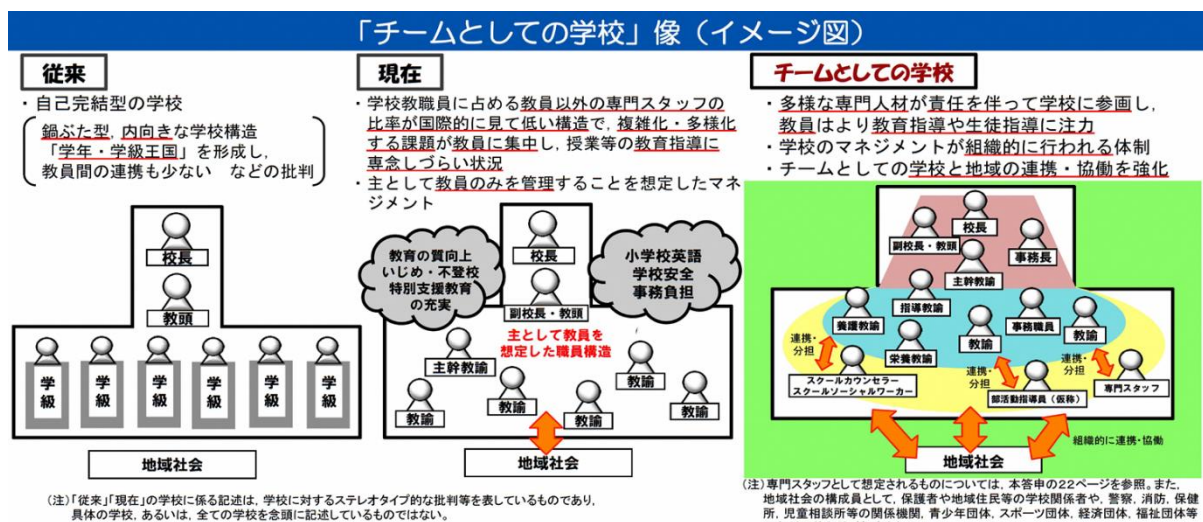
「チームとしての学校」像（イメージ図）

従来

・自己完結型の学校

鍋ぶた型，内向きな学校構造
「学年・学級王国」を形成し，
教員間の連携も少ない　などの批判

校長

教頭

学級

学級

学級

学級

学級

学級

地域社会

現在

・学校教職員に占める教員以外の専門スタッフの比率が国際的に見て低い構造で，複雑化・多様化する課題が教員に集中し，授業等の教育指導に専念しづらい状況

・主として教員のみを管理することを想定したマネジメント

教育の質向上
いじめ・不登校
特別支援教育
の充実

校長

小学校英語
学校安全
事務負担

副校長・教頭

主として教員を想定した職員構造

主幹教諭

教諭

教諭

教諭

教諭

教諭

教諭

地域社会

チームとしての学校

・多様な専門人材が責任を伴って学校に参画し，教員はより教育指導や生徒指導に注力

・学校のマネジメントが組織的に行われる体制

・チームとしての学校と地域の連携・協働を強化

校長

副校長・教頭

事務長

主幹教諭

指導教諭

養護教諭

事務職員

教諭

連携・分担

栄養教諭

教諭

連携・分担

連携・分担

スクールカウンセラー
スクールソーシャルワーカー

部活動指導員（仮称）

専門スタッフ

組織的に連携・協働

地域社会

（注）「従来」「現在」の学校に係る記述は，学校に対するステレオタイプ的な批判等を表しているものであり，具体の学校，あるいは，全ての学校を念頭に記述しているものではない。

（注）専門スタッフとして想定されるものについては，本答申の22ページを参照。また，地域社会の構成員として，保護者や地域住民等の学校関係者や，警察，消防，保健所，児童相談所等の関係機関，青少年団体，スポーツ団体，経済団体，福祉団体等